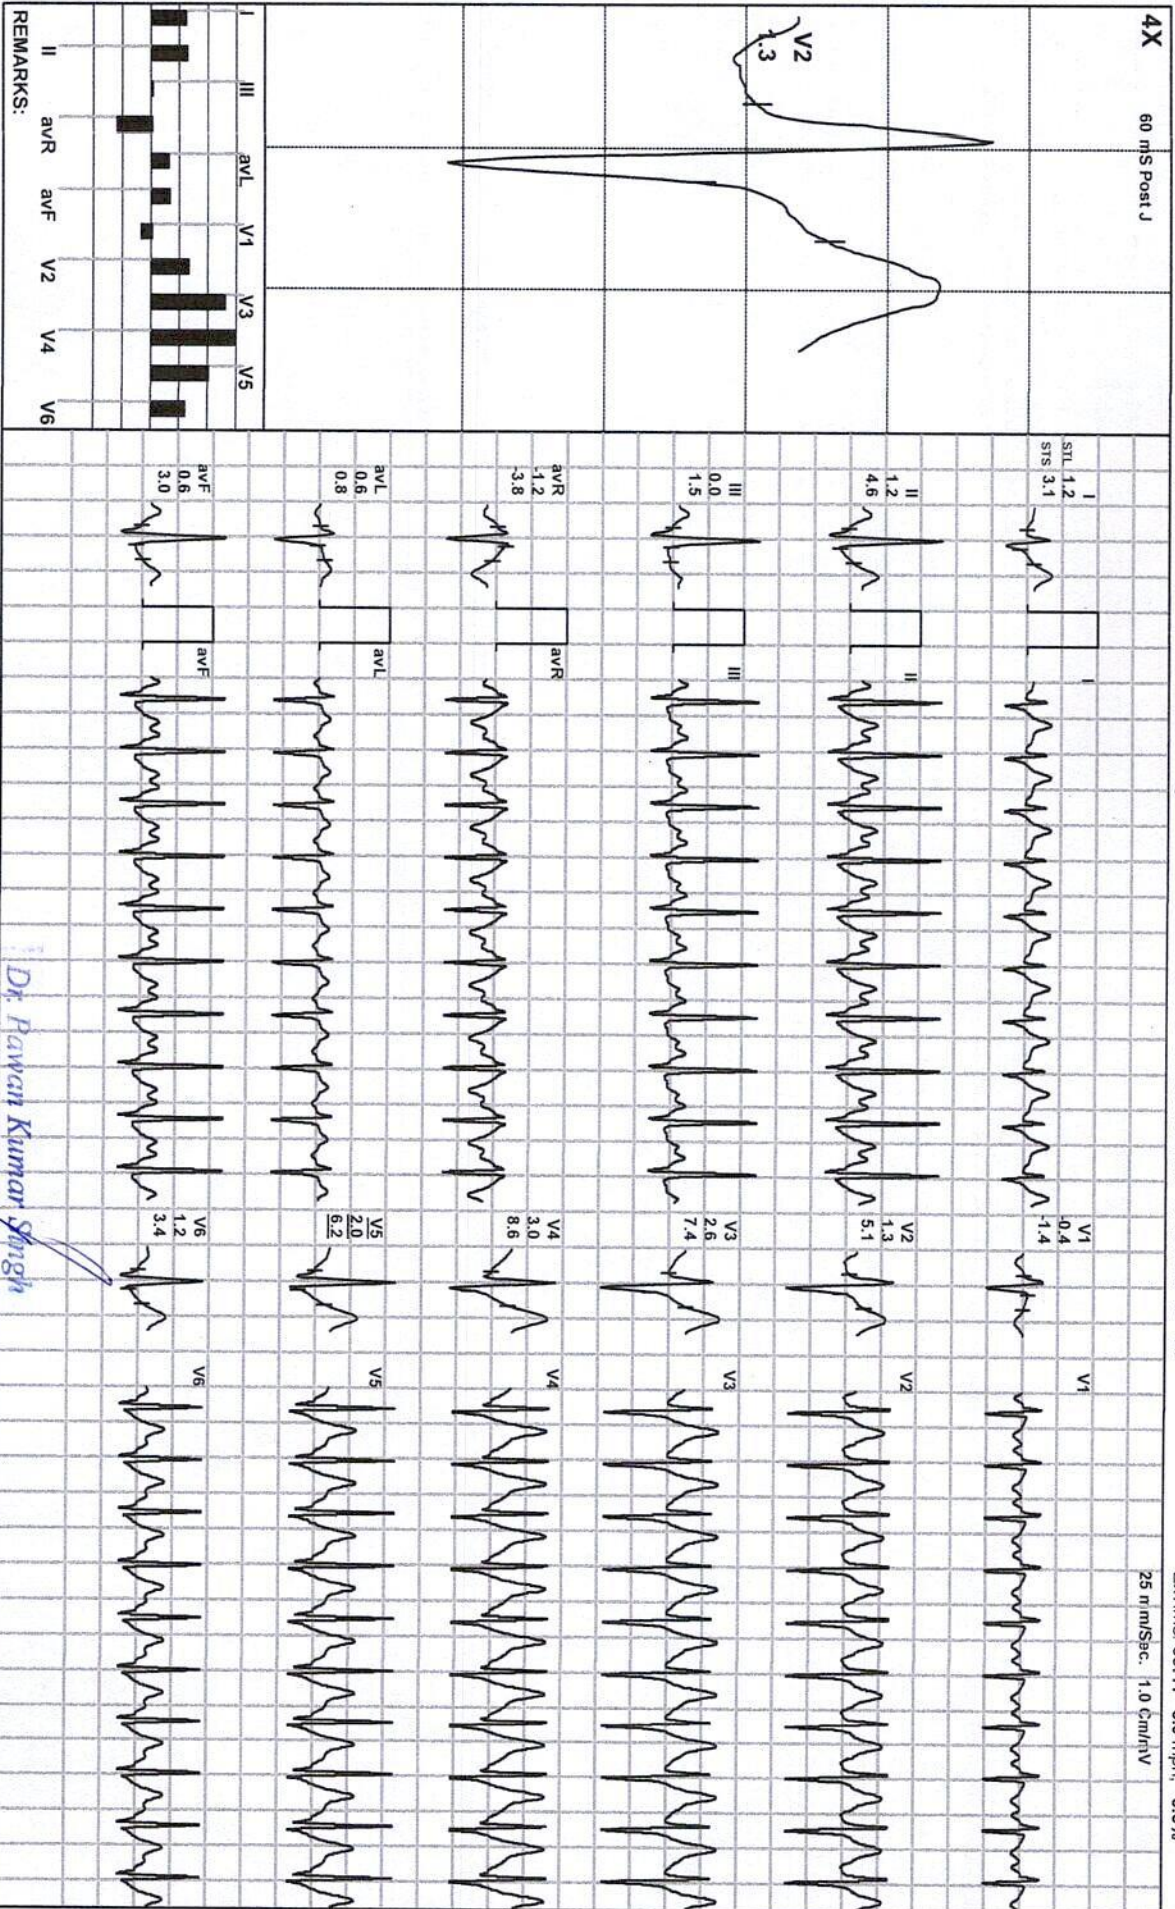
4X
60 mS Post J
V2
1.3
I II III avR avL avF V1 V2 V3 V4 V5 V6
REMARKS:
I
STL 1.2
STS 3.1
II
1.2
4.6
III
0.0
1.5
avR
-1.2
-3.8
avL
0.6
0.8
avF
0.6
3.0
I
II
III
avR
avL
avF
V1
0.4
-1.4
V2
1.3
5.1
V3
2.6
7.4
V4
3.0
8.6
V5
2.0
6.2
V6
1.2
3.4
V1
V2
V3
V4
V5
V6
25 mm/Sec. 1.0 Cm/mV
Dr. Pawan Kumar Singh
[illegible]